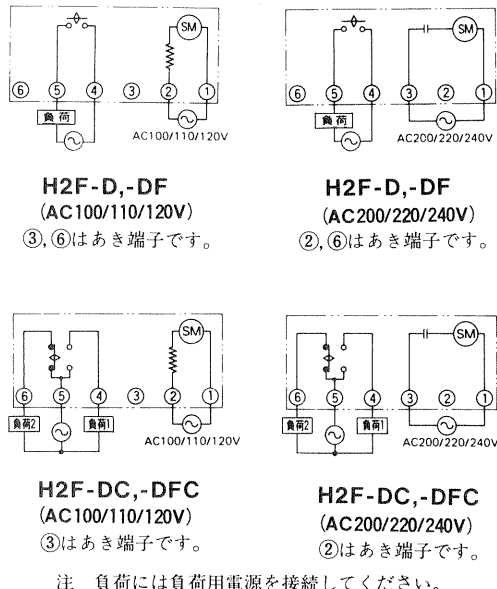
SM

⑥ ⑤ ④ ③ ② ①

負荷

AC100/110/120V

H2F-D,-DF
(AC100/110/120V)
③,⑥はあき端子です。

SM

⑥ ⑤ ④ ③ ② ①

負荷

AC200/220/240V

H2F-D,-DF
(AC200/220/240V)
②,⑥はあき端子です。

SM

⑥ ⑤ ④ ③ ② ①

負荷2 負荷1

AC100/110/120V

H2F-DC,-DFC
(AC100/110/120V)
③はあき端子です。

SM

⑥ ⑤ ④ ③ ② ①

負荷2 負荷1

AC200/220/240V

H2F-DC,-DFC
(AC200/220/240V)
②はあき端子です。

注 負荷には負荷用電源を接続してください。